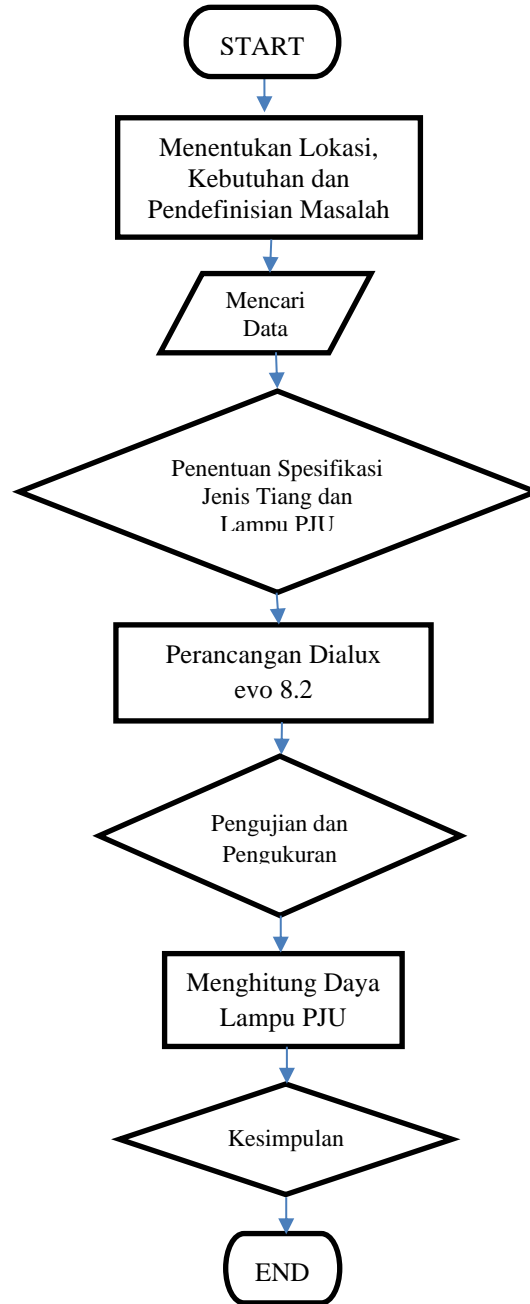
START

Menentukan Lokasi, Kebutuhan dan Pendefinisian Masalah

Mencari Data

Penentuan Spesifikasi Jenis Tiang dan Lampu PJU

Perancangan Dialux evo 8.2

Pengujian dan Pengukuran

Menghitung Daya Lampu PJU

Kesimpulan

END